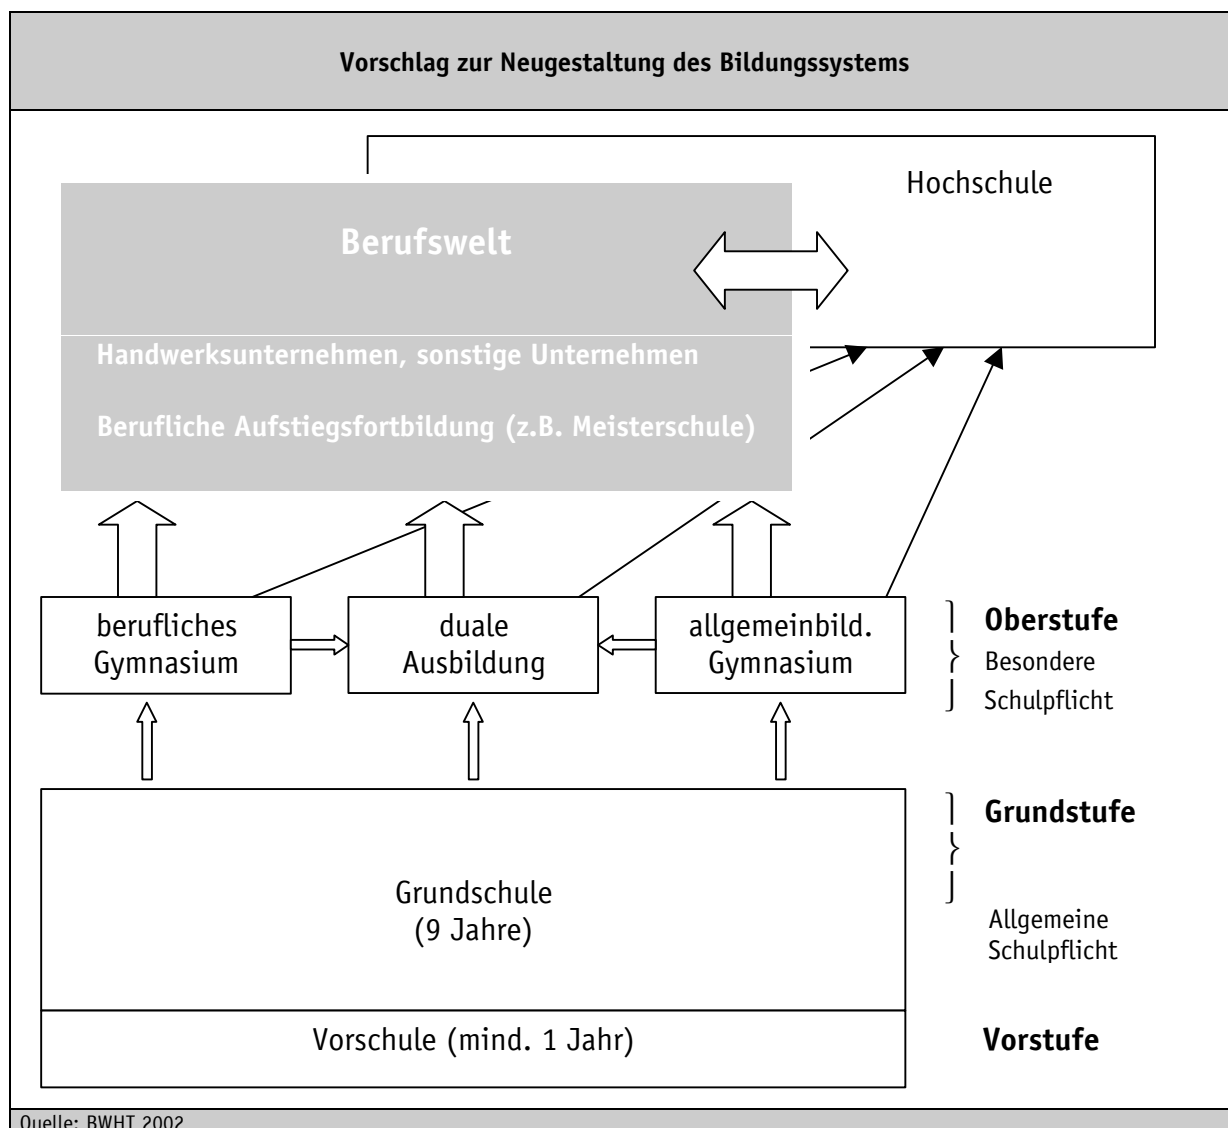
Vorschlag zur Neugestaltung des Bildungssystems

Hochschule

Berufswelt

Handwerksunternehmen, sonstige Unternehmen

Berufliche Aufstiegsfortbildung (z.B. Meisterschule)

berufliches Gymnasium

duale Ausbildung

allgemeinbild. Gymnasium

Oberstufe
Besondere Schulpflicht

Grundstufe

Grundschule
(9 Jahre)

Allgemeine Schulpflicht

Vorschule (mind. 1 Jahr)

Vorstufe

Quelle: BWHT 2002